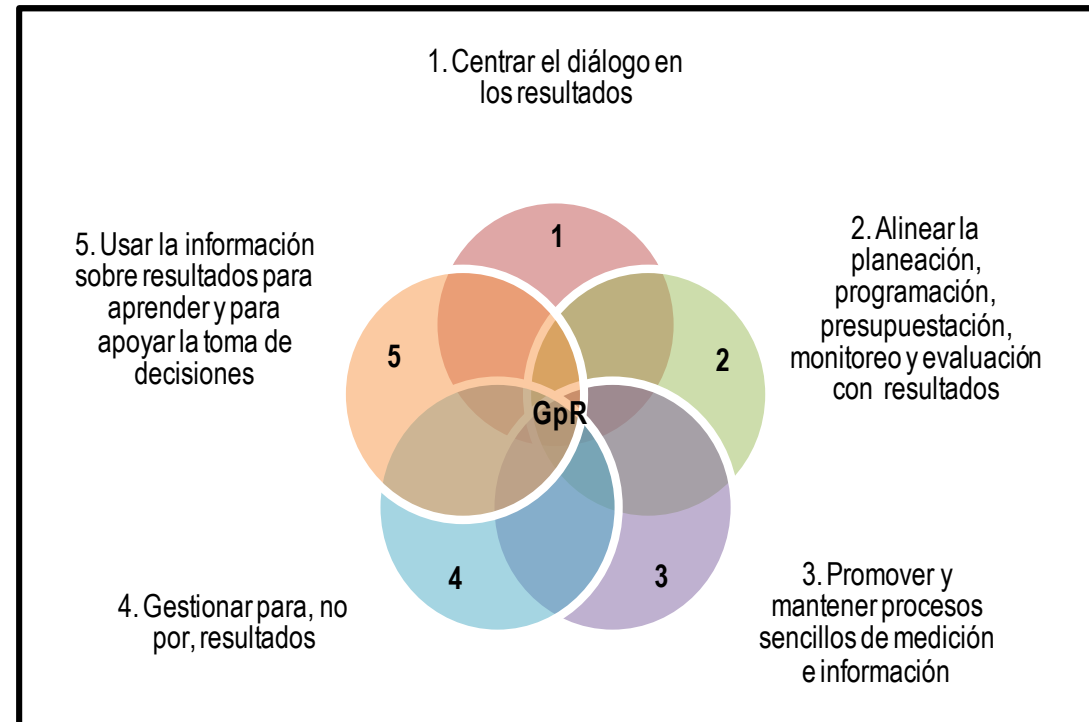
1. Centrar el diálogo en los resultados

5. Usar la información sobre resultados para aprender y para apoyar la toma de decisiones

1

2. Alinear la planeación, programación, presupuestación, monitoreo y evaluación con resultados

5

2

GpR

4

3

4. Gestionar para, no por, resultados

3. Promover y mantener procesos sencillos de medición e información